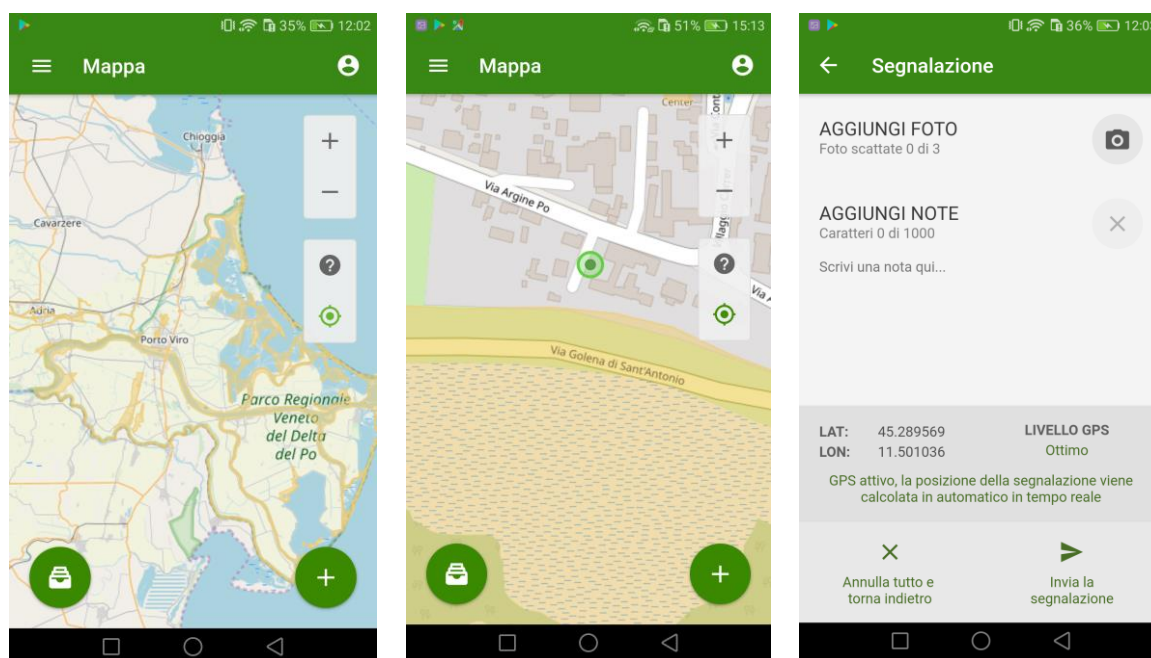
35% 12:02

Mappa

+

−

Chioggia

Cavarzere

Adria

Porto Viro

Parco Regionale Veneto del Delta del Po

?

+

51% 15:13

Mappa

Center

+

−

Via Argine Po

Via A

?

Via Golena di Sant'Antonio

+

36% 12:0

Segnalazione

AGGIUNGI FOTO
Foto scattate 0 di 3

AGGIUNGI NOTE
Caratteri 0 di 1000

Scrivi una nota qui...

LAT: 45.289569
LON: 11.501036

LIVELLO GPS
Ottimo

GPS attivo, la posizione della segnalazione viene calcolata in automatico in tempo reale

Annulla tutto e torna indietro

Invia la segnalazione